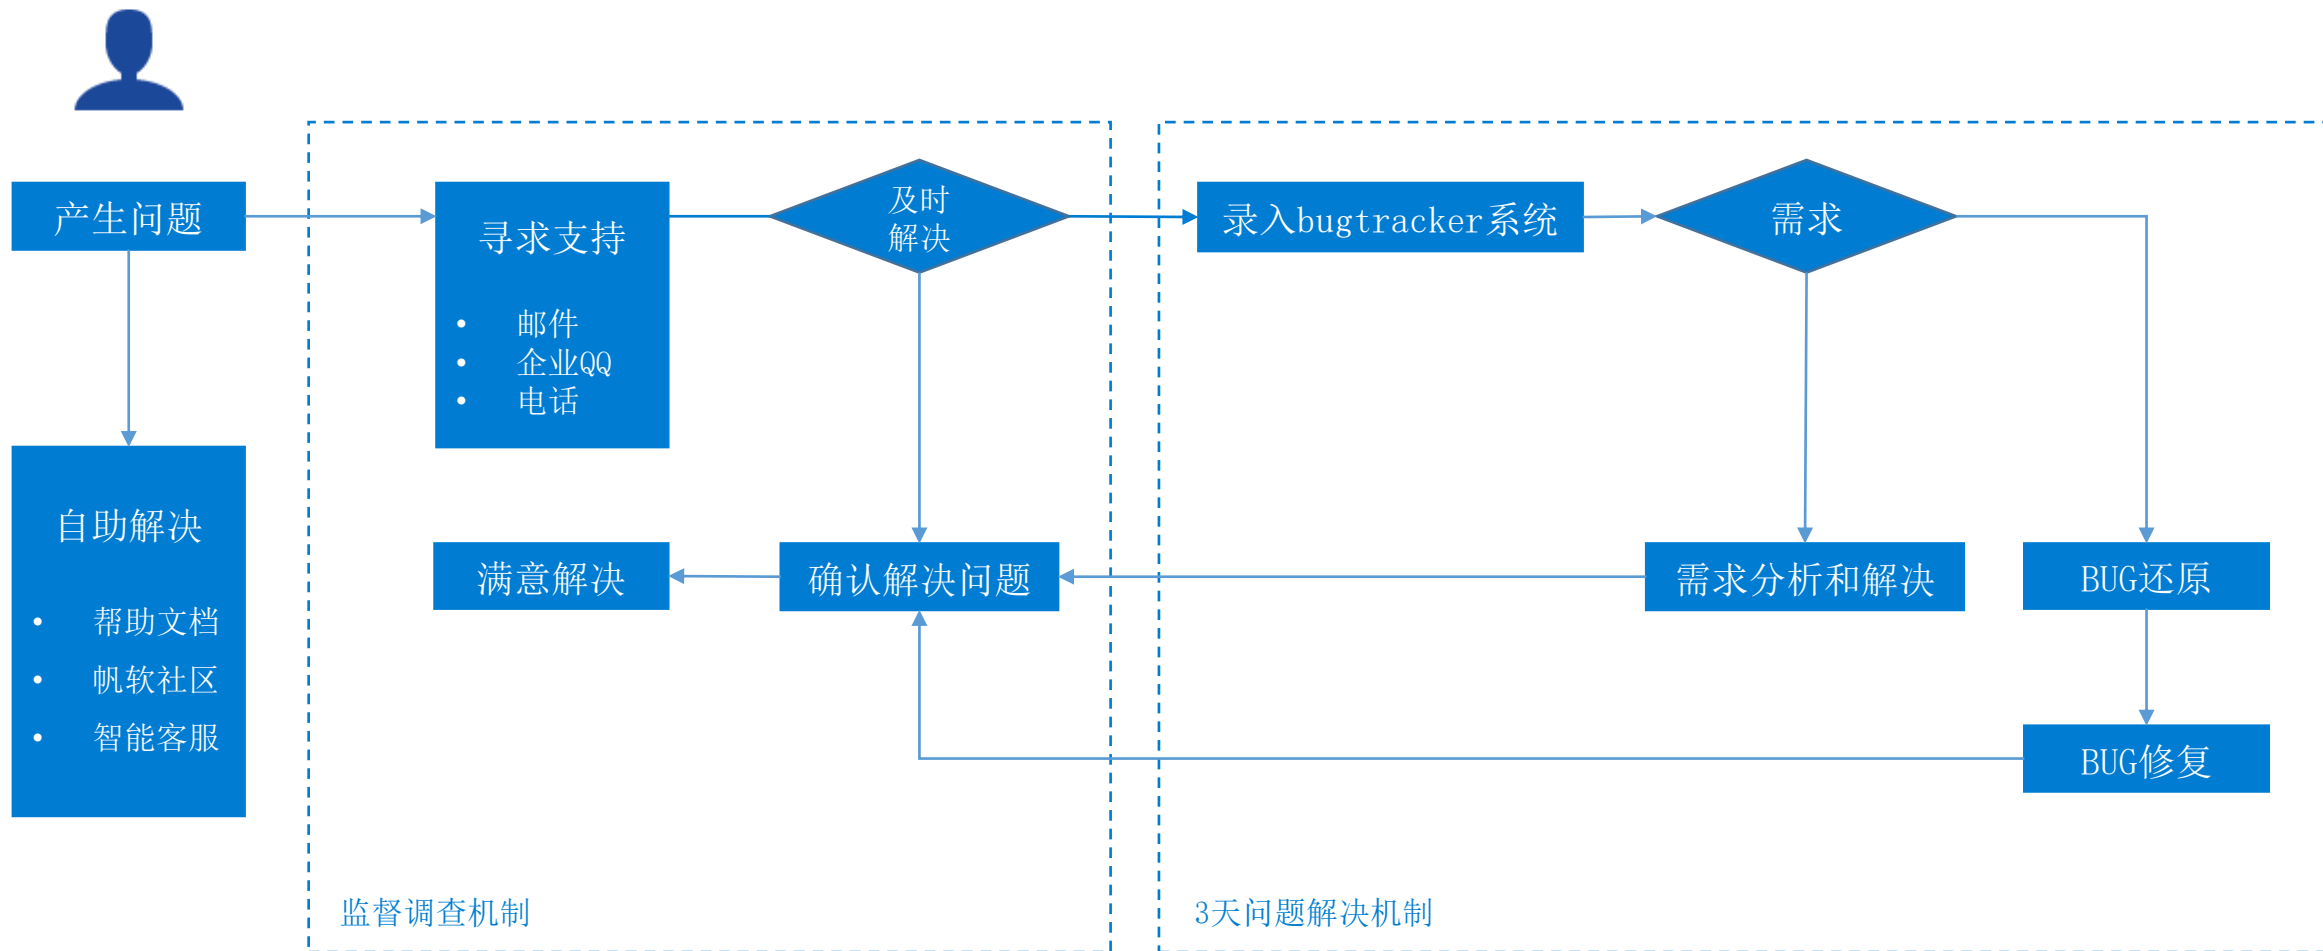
产生问题

寻求支持

- 邮件
- 企业QQ
- 电话

及时解决

录入bugtracker系统

需求

自助解决

- 帮助文档
- 帆软社区
- 智能客服

满意解决

确认解决问题

需求分析和解决

BUG还原

BUG修复

监督调查机制

3天问题解决机制